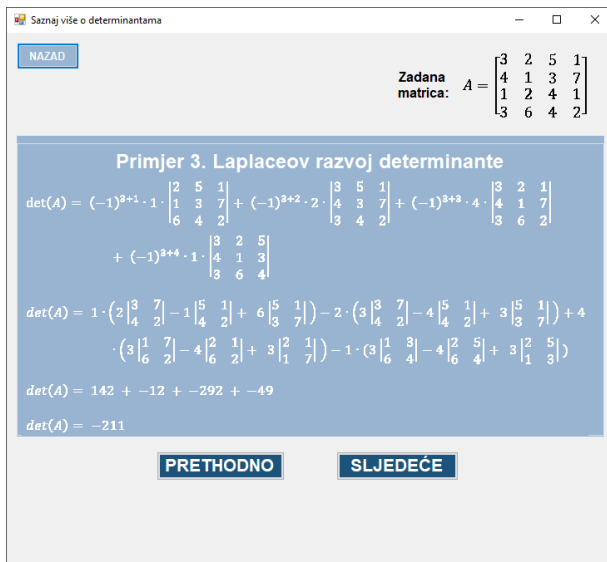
Saznaj više o determinantama

NAZAD

Zadana matrica: $A = \begin{bmatrix} 3 & 2 & 5 & 1 \\ 4 & 1 & 3 & 7 \\ 1 & 2 & 4 & 1 \\ 3 & 6 & 4 & 2 \end{bmatrix}$

Primjer 3. Laplaceov razvoj determinante

$\det(A) = (-1)^{3+1} \cdot 1 \cdot \begin{vmatrix} 2 & 5 & 1 \\ 1 & 3 & 7 \\ 6 & 4 & 2 \end{vmatrix} + (-1)^{3+2} \cdot 2 \cdot \begin{vmatrix} 3 & 5 & 1 \\ 4 & 3 & 7 \\ 3 & 4 & 2 \end{vmatrix} + (-1)^{3+3} \cdot 4 \cdot \begin{vmatrix} 3 & 2 & 1 \\ 4 & 1 & 7 \\ 3 & 6 & 2 \end{vmatrix} + (-1)^{3+4} \cdot 1 \cdot \begin{vmatrix} 3 & 2 & 5 \\ 4 & 1 & 3 \\ 3 & 6 & 4 \end{vmatrix}$

$det(A) = 1 \cdot \left(2 \begin{vmatrix} 3 & 7 \\ 4 & 2 \end{vmatrix} - 1 \begin{vmatrix} 5 & 1 \\ 4 & 2 \end{vmatrix} + 6 \begin{vmatrix} 5 & 1 \\ 3 & 7 \end{vmatrix}\right) - 2 \cdot \left(3 \begin{vmatrix} 3 & 7 \\ 4 & 2 \end{vmatrix} - 4 \begin{vmatrix} 5 & 1 \\ 4 & 2 \end{vmatrix} + 3 \begin{vmatrix} 5 & 1 \\ 3 & 7 \end{vmatrix}\right) + 4 \cdot \left(3 \begin{vmatrix} 1 & 7 \\ 6 & 2 \end{vmatrix} - 4 \begin{vmatrix} 2 & 1 \\ 6 & 2 \end{vmatrix} + 3 \begin{vmatrix} 2 & 1 \\ 1 & 7 \end{vmatrix}\right) - 1 \cdot (3 \begin{vmatrix} 1 & 3 \\ 6 & 4 \end{vmatrix} - 4 \begin{vmatrix} 2 & 5 \\ 6 & 4 \end{vmatrix} + 3 \begin{vmatrix} 2 & 5 \\ 1 & 3 \end{vmatrix})$

$det(A) = 142 + -12 + -292 + -49$

$det(A) = -211$

PRETHODNO

SLJEDEĆE